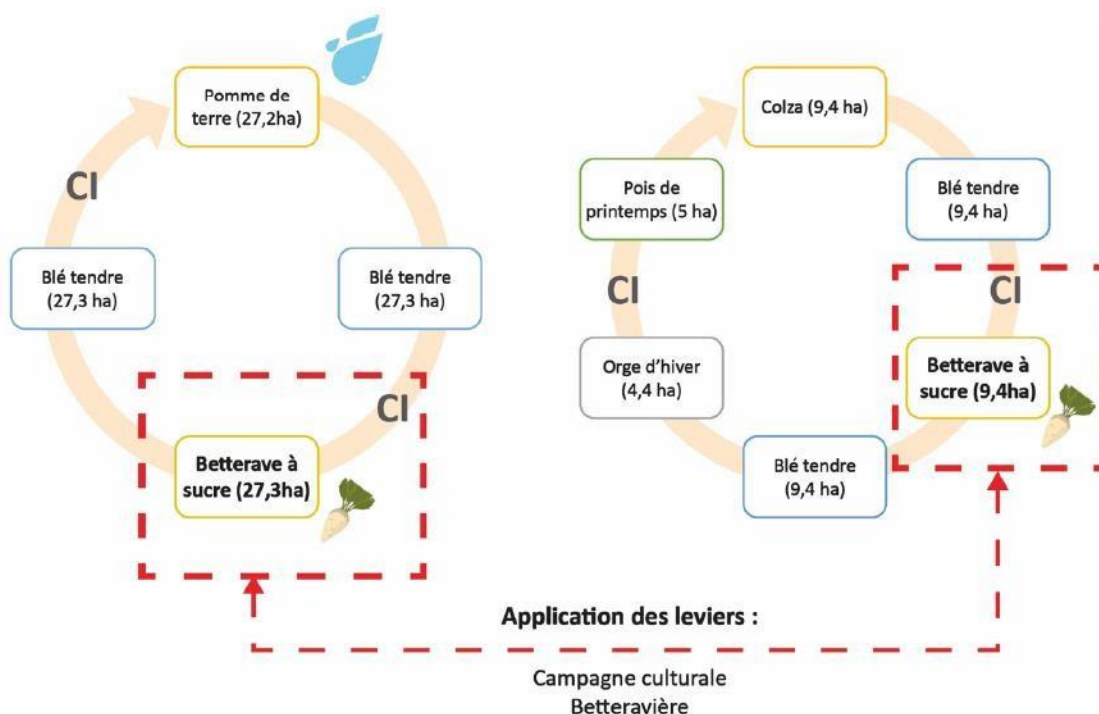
Pomme de terre (27,2ha)

CI

Blé tendre (27,3 ha)

Blé tendre (27,3 ha)

CI

Betterave à sucre (27,3ha)

Colza (9,4 ha)

Pois de printemps (5 ha)

Blé tendre (9,4 ha)

CI

CI

Orge d'hiver (4,4 ha)

Betterave à sucre (9,4ha)

Blé tendre (9,4 ha)

Application des leviers :

Campagne culturale Betteravière